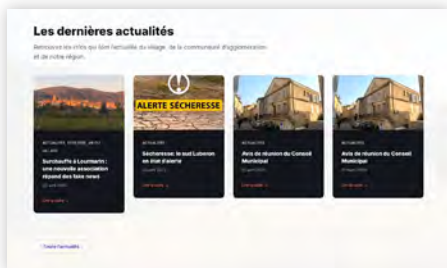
Les dernières actualités

Retrouvez les infos qui font l'actualité du village, de la communauté d'agglomération et de notre région.

ACTUALITÉS, FOCUS, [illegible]

Surchauffe à Lourmarin : une nouvelle association répond des fake news

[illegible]

Lire la suite →

ALERTE SÉCHERESSE

ACTUALITÉS

Sécheresse: le sud Luberon en état d'alerte

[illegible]

Lire la suite →

ACTUALITÉS

Avis de réunion du Conseil Municipal

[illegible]

Lire la suite →

ACTUALITÉS

Avis de réunion du Conseil Municipal

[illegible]

Lire la suite →

Toute l'actualité